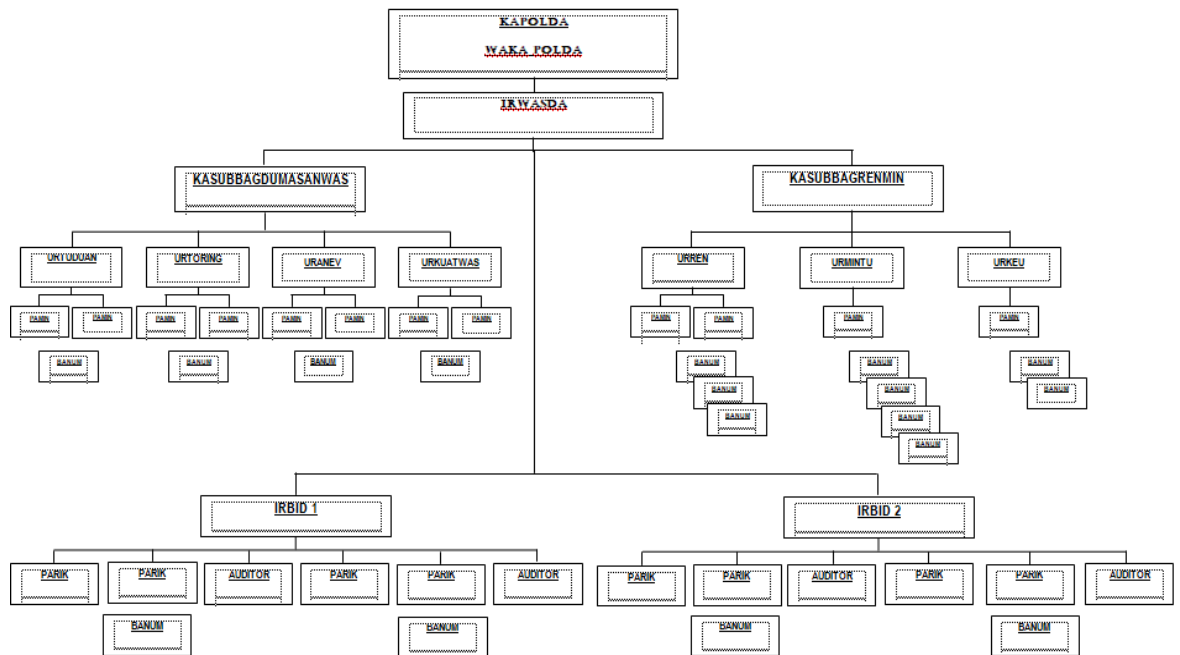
KAPOLDA

WAKA POLDA

IRWASDA

KASUBBAGDUMASANWAS

URYUDUAN

PARIK

PARIK

BANUM

URTORING

PARIK

PARIK

BANUM

URANEV

PARIK

PARIK

BANUM

URKUATWAS

PARIK

PARIK

BANUM

KASUBBAGRENMIN

URREN

PARIK

PARIK

BANUM

BANUM

BANUM

URMINTU

PARIK

BANUM

BANUM

BANUM

BANUM

URKEU

PARIK

BANUM

BANUM

IRBID 1

PARIK

PARIK

BANUM

AUDITOR

PARIK

PARIK

BANUM

AUDITOR

IRBID 2

PARIK

PARIK

BANUM

AUDITOR

PARIK

PARIK

BANUM

AUDITOR